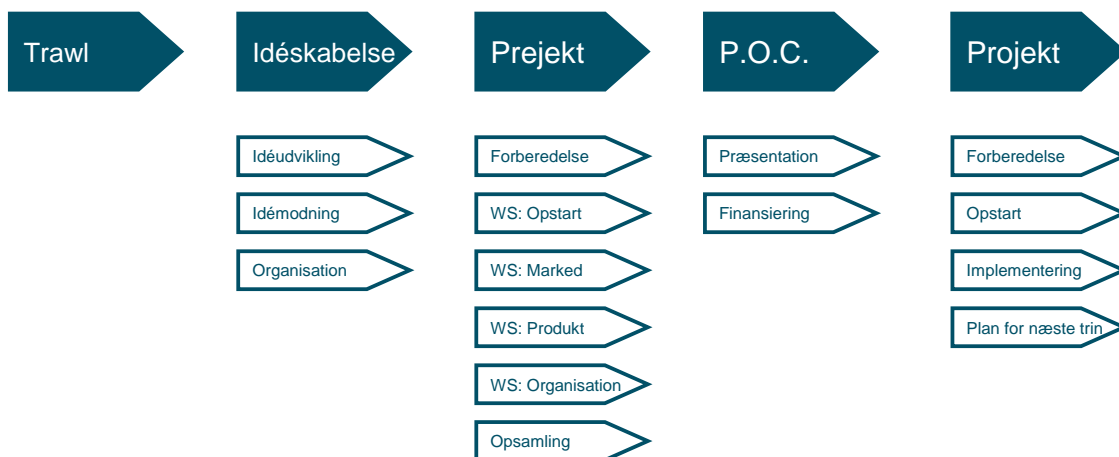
Trawl

Idéskabelse

Idéudvikling

Idémodning

Organisation

Prejekt

Forberedelse

WS: Opstart

WS: Marked

WS: Produkt

WS: Organisation

Opsamling

P.O.C.

Præsentation

Finansiering

Projekt

Forberedelse

Opstart

Implementering

Plan for næste trin